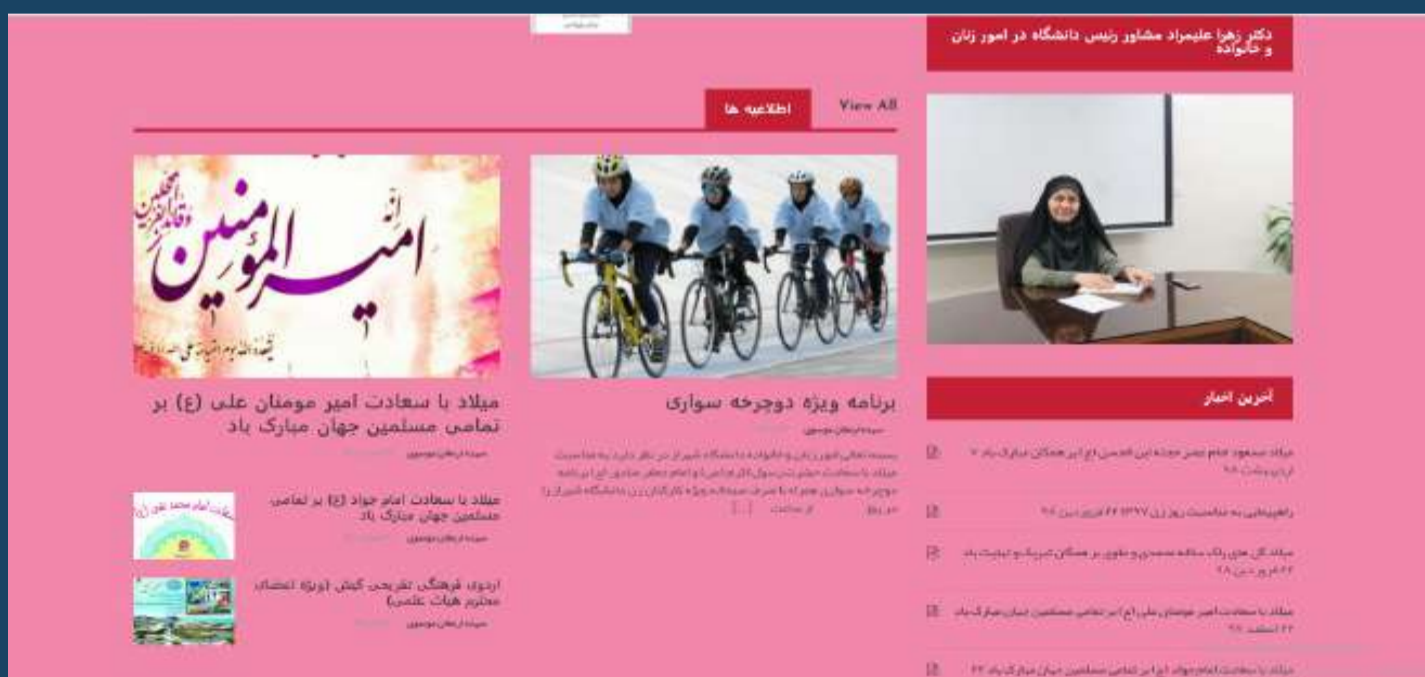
دکتر زهرا علیمراد مشاور رئیس دانشگاه در امور زنان و خانواده

View All

اطلاعیه ها

آخرین اخبار

میلاد مسعود امام عصر حجة ابن الحسن (ع) بر همگان مبارک باد ۷ اردیبهشت ۹۸

راهپیمایی به مناسبت روز زن ۱۳۹۷ ۲۶ فروردین ۹۸

میلاد گل های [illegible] بر همگان تبریک و تهنیت باد ۲۲ فروردین ۹۸

میلاد با سعادت امیر مومنان علی (ع) بر تمامی مسلمین جهان مبارک باد ۲۲ اسفند ۹۷

میلاد با سعادت امام جواد (ع) بر تمامی مسلمین جهان مبارک باد ۲۲

برنامه ویژه دوچرخه سواری

سیده ارمغان موسوی

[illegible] دانشگاه شیراز در نظر دارد به مناسبت میلاد با سعادت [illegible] و امام جعفر صادق (ع) برنامه دوچرخه سواری همراه با صرف صبحانه ویژه کارکنان زن دانشگاه شیراز را [...] ادامه مطلب

میلاد با سعادت امیر مومنان علی (ع) بر تمامی مسلمین جهان مبارک باد

سیده ارمغان موسوی

میلاد با سعادت امام جواد (ع) بر تمامی مسلمین جهان مبارک باد

سیده ارمغان موسوی

اردوی فرهنگی تفریحی کیش (ویژه اعضای محترم هیات علمی)

سیده ارمغان موسوی